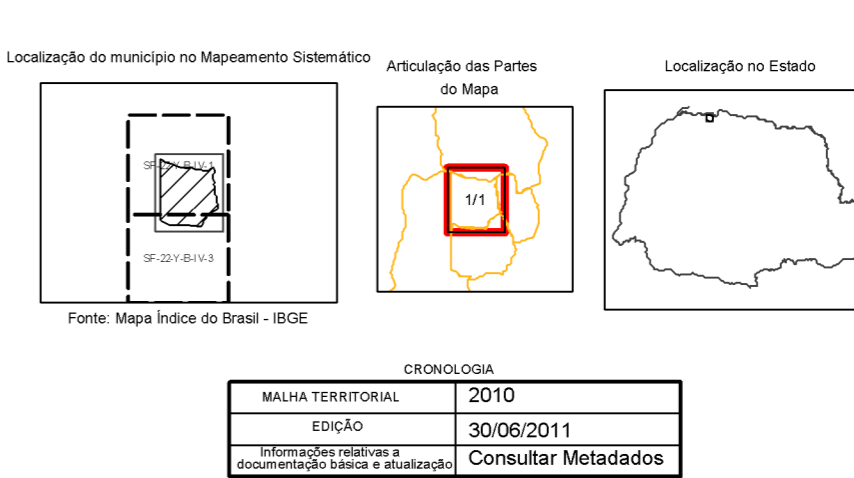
Localização do município no Mapeamento Sistemático

SF-22-Y-B-IV-1

SF-22-Y-B-IV-3

Fonte: Mapa Índice do Brasil - IBGE

Articulação das Partes do Mapa

1/1

Localização no Estado

CRONOLOGIA

| MALHA TERRITORIAL | 2010 |
|---|---|
| EDIÇÃO | 30/06/2011 |
| Informações relativas a documentação básica e atualização | Consultar Metadados |